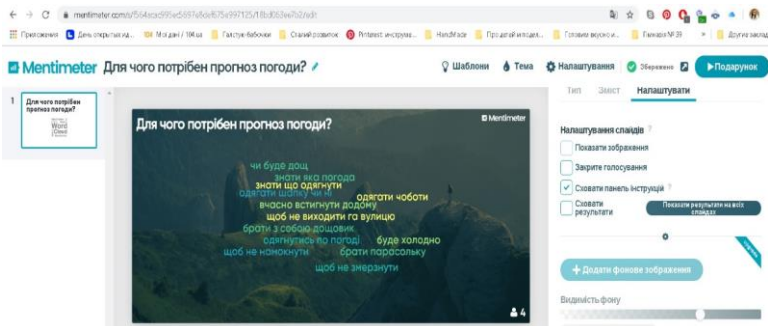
mentimeter.com/s/564eac995e5697a8de875e997125/18c803ee7b2/edit

Приложения | День открытых ид... | Мої дані / 104 ua | Галстук-бабочки | Сталий розвиток | Pinterest: инструкци... | HandMade | Про дітей мтоден... | Готовим вкусно и... | Гімназія №39 | Другие заклад

Mentimeter Для чого потрібен прогноз погоди?

Шаблони | Тема | Налаштування | Збережено | Подарунок

1 Для чого потрібен прогноз погоди?

Для чого потрібен прогноз погоди?

Mentimeter

чи буде дощ
знати яка погода
знати що одягнути
одягати шапку чи ні
одягати чоботи
вчасно встигнути додому
щоб не виходити га вулицю
брати з собою дощовик
одягнутись по погоді
буде холодно
щоб не намокнути
брати парасольку
щоб не змерзнути

4

Тип | Зміст | Налаштувати

Налаштування слайдів

Показати зображення
Закрите голосування
Сховати панель інструкцій
Сховати результати
Показати результати на всіх слайдах

Додати фонове зображення

Видимість фону